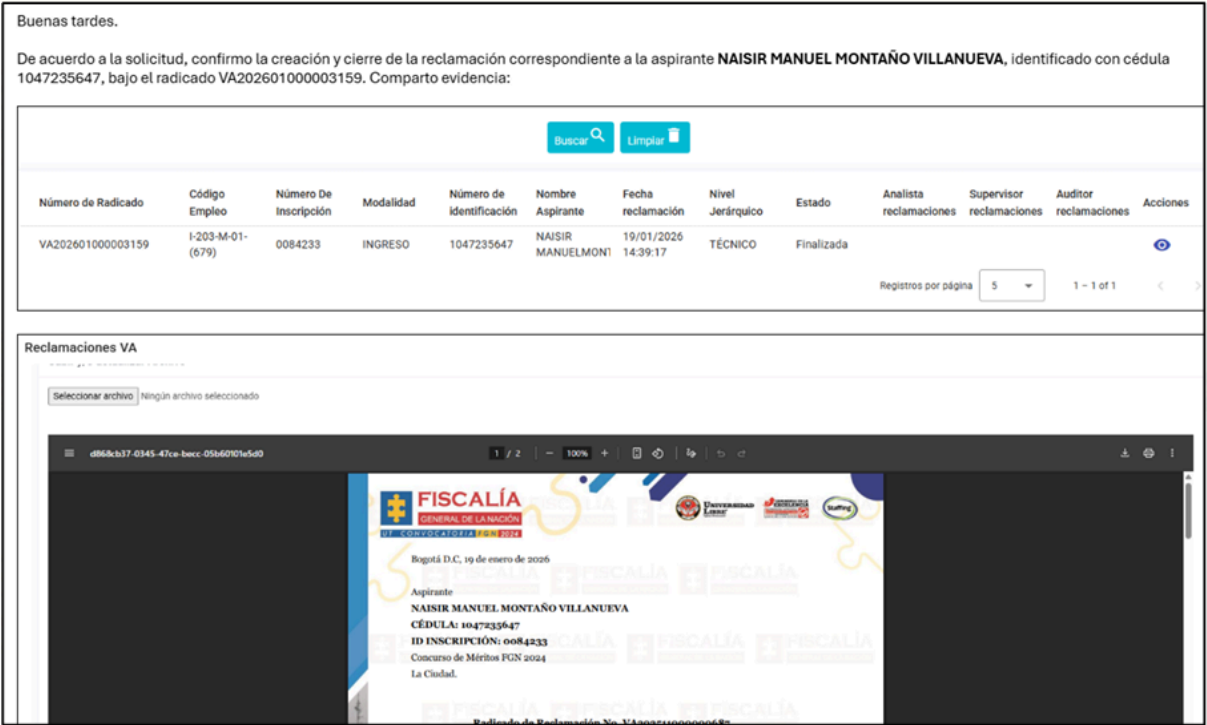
Buenas tardes.

De acuerdo a la solicitud, confirmo la creación y cierre de la reclamación correspondiente a la aspirante **NAISIR MANUEL MONTAÑO VILLANUEVA**, identificado con cédula 1047235647, bajo el radicado VA202601000003159. Comparto evidencia:

Buscar Limpiar

| Número de Radicado | Código Empleo | Número De Inscripción | Modalidad | Número de identificación | Nombre Aspirante | Fecha reclamación | Nivel Jerárquico | Estado | Analista reclamaciones | Supervisor reclamaciones | Auditor reclamaciones | Acciones |
|---|---|---|---|---|---|---|---|---|---|---|---|---|
| VA202601000003159 | I-203-M-01-(679) | 0084233 | INGRESO | 1047235647 | NAISIR MANUELMONT | 19/01/2026 14:39:17 | TÉCNICO | Finalizada | | | | |

Registros por página 5 1 – 1 of 1

Reclamaciones VA

Seleccionar archivo Ningún archivo seleccionado

d868cb37-0345-47ce-becc-05b60101e5d0 1 / 2 100%

FISCALÍA GENERAL DE LA NACIÓN

UT CONVOCATORIA FGN 2024

Universidad Libre Staffing

Bogotá D.C, 19 de enero de 2026

Aspirante
NAISIR MANUEL MONTAÑO VILLANUEVA
CÉDULA: 1047235647
ID INSCRIPCIÓN: 0084233
Concurso de Méritos FGN 2024
La Ciudad.

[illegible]